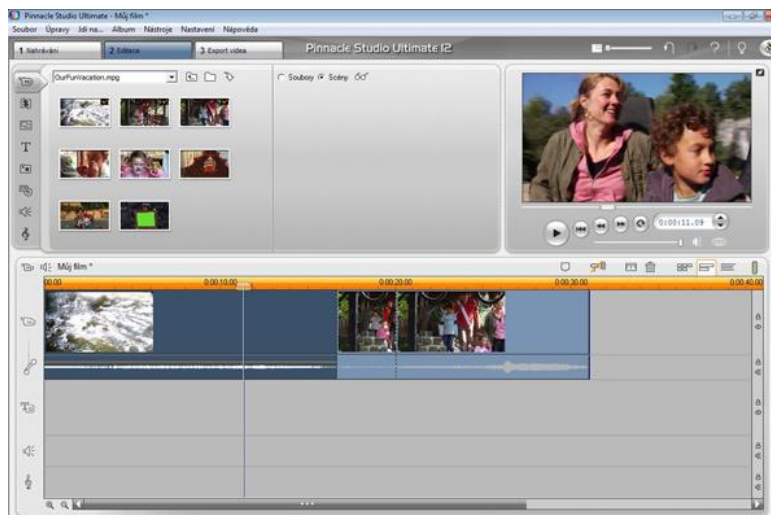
Pinnacle Studio Ultimate - Můj film *

Soubor Úpravy Jdi na... Album Nástroje Nastavení Nápověda

1 Nahrávání 2 Editace 3 Export videa

Pinnacle Studio Ultimate 12

OurFunVacation.mpg

Soubory Scény

0:00:11.09

Můj film *

00.00 0:00:10.00 0:00:20.00 0:00:30.00 0:00:40.00